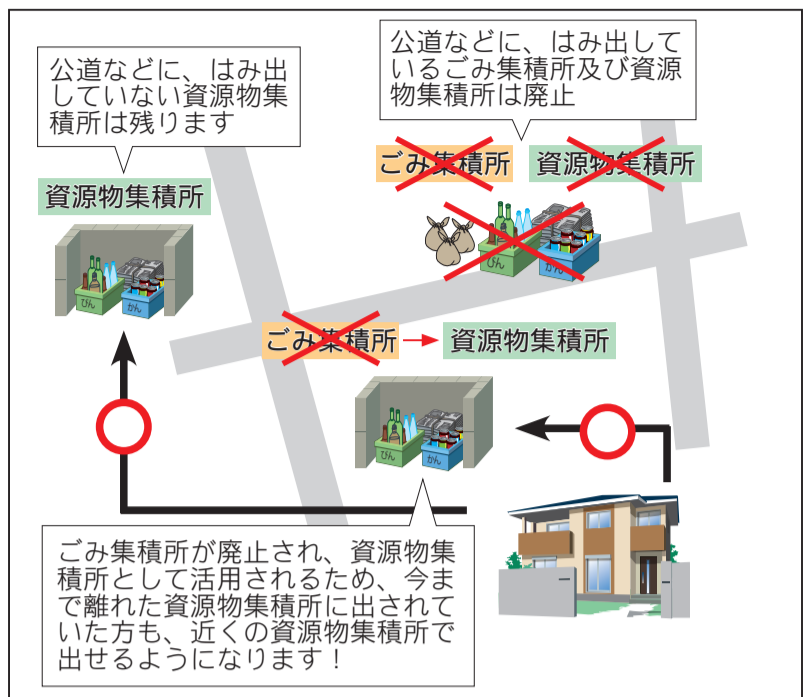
公道などに、はみ出していない資源物集積所は残ります

公道などに、はみ出しているごみ集積所及び資源物集積所は廃止

資源物集積所

ごみ集積所

資源物集積所

びん

かん

ごみ集積所 → 資源物集積所

びん

かん

びん

かん

ごみ集積所が廃止され、資源物集積所として活用されるため、今まで離れた資源物集積所に出されていた方も、近くの資源物集積所で出せるようになります！